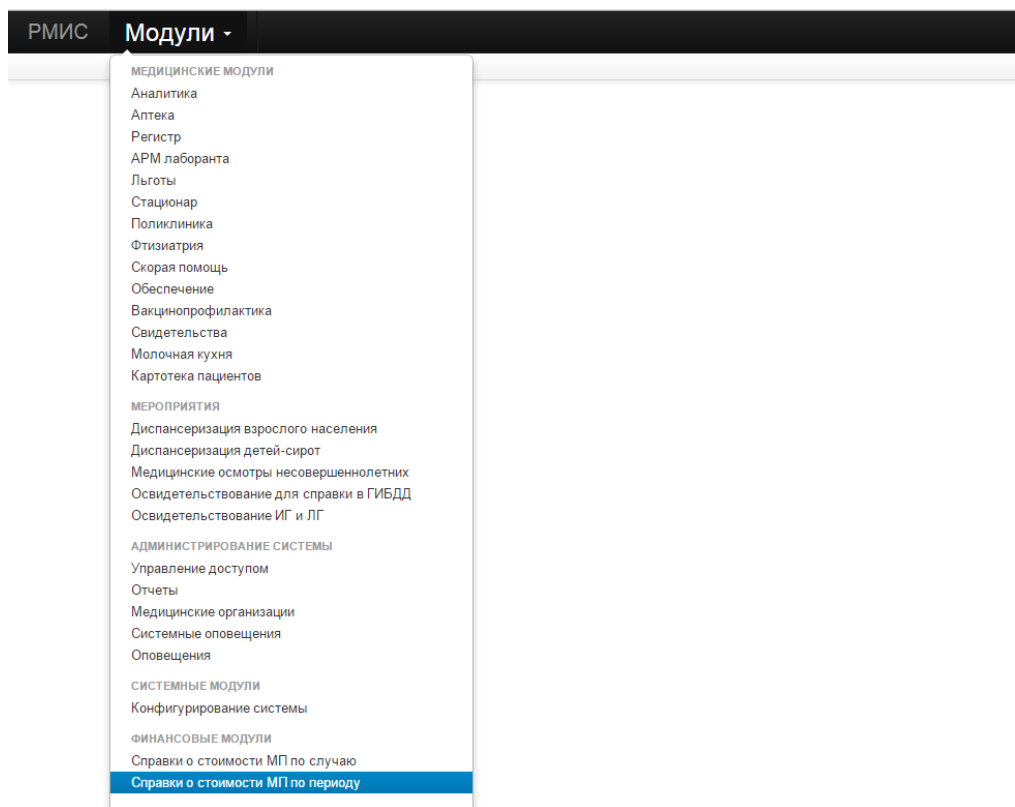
РМИС Модули

МЕДИЦИНСКИЕ МОДУЛИ
Аналитика
Аптека
Регистр
АРМ лаборанта
Льготы
Стационар
Поликлиника
Фтизиатрия
Скорая помощь
Обеспечение
Вакцинопрофилактика
Свидетельства
Молочная кухня
Картотека пациентов

МЕРОПРИЯТИЯ
Диспансеризация взрослого населения
Диспансеризация детей-сирот
Медицинские осмотры несовершеннолетних
Освидетельствование для справки в ГИБДД
Освидетельствование ИГ и ЛГ

АДМИНИСТРИРОВАНИЕ СИСТЕМЫ
Управление доступом
Отчеты
Медицинские организации
Системные оповещения
Оповещения

СИСТЕМНЫЕ МОДУЛИ
Конфигурирование системы

ФИНАНСОВЫЕ МОДУЛИ
Справки о стоимости МП по случаю
Справки о стоимости МП по периоду